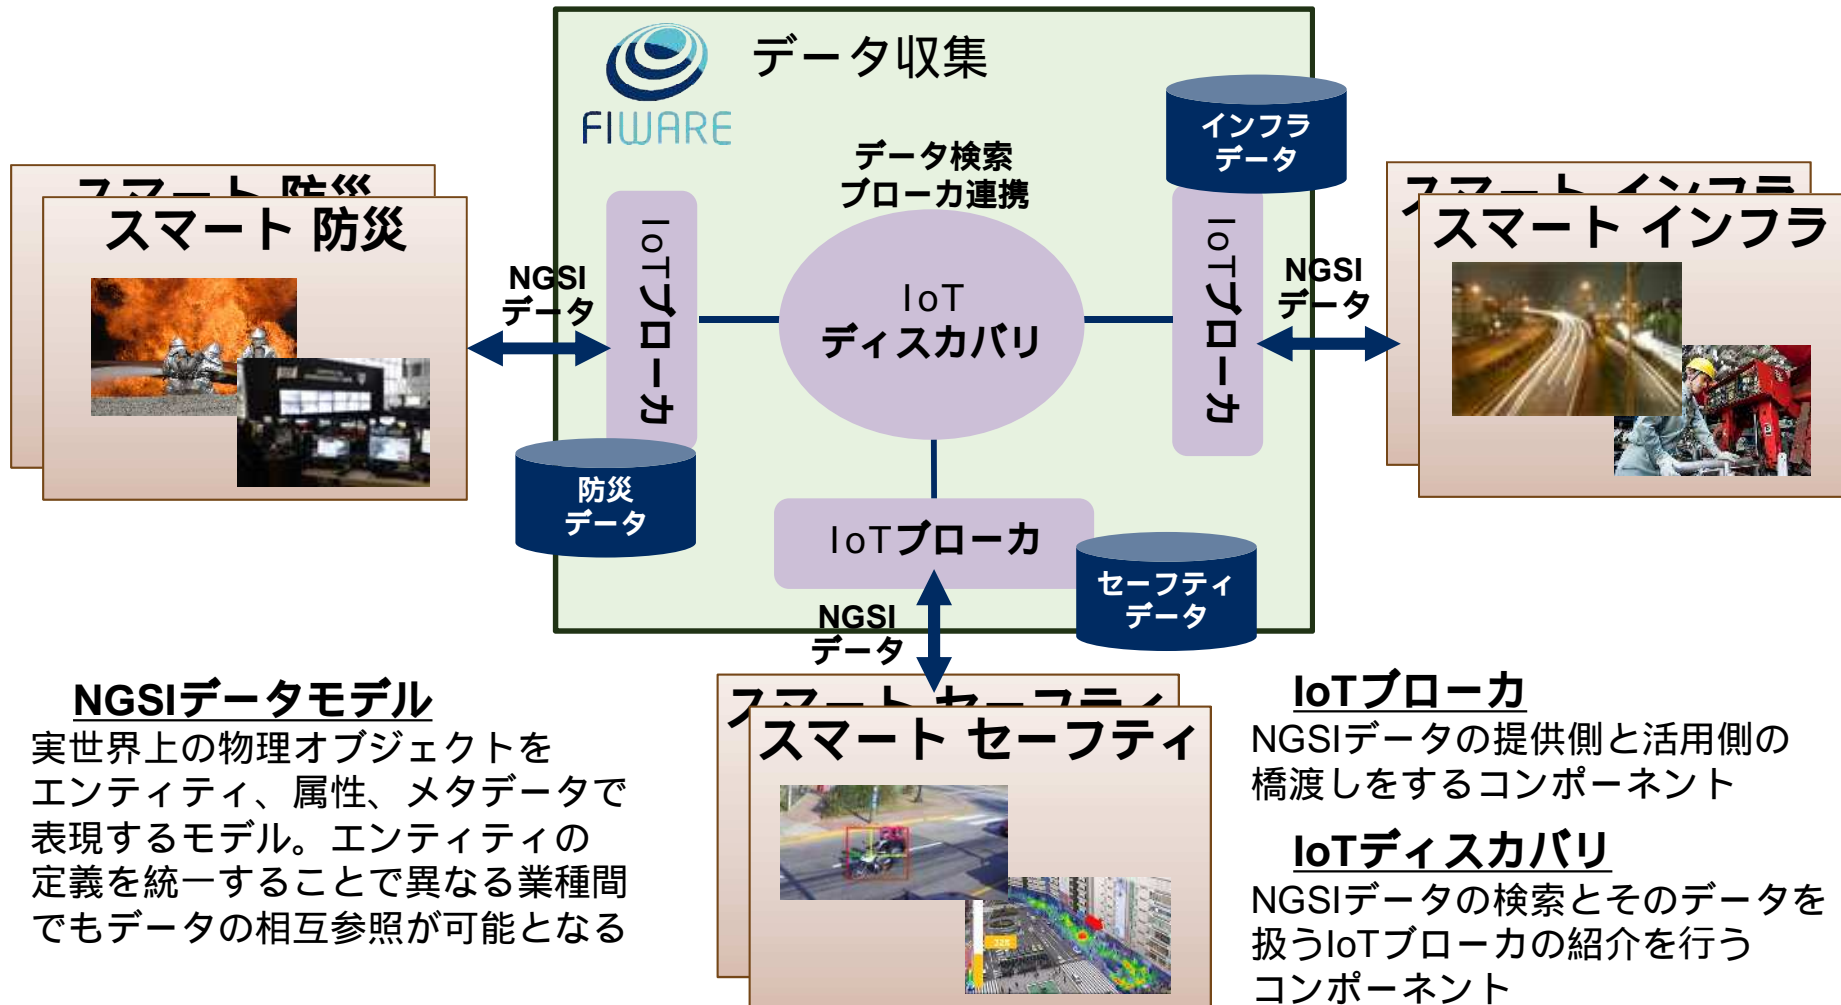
FIWARE

データ収集

データ検索
ブローカ連携

インフラ
データ

IoTブローカ

IoT
ディスカバリ

IoTブローカ

防災
データ

IoTブローカ

セーフティ
データ

スマート 防災

NGSI
データ

NGSI
データ

スマート インフラ

NGSI
データ

スマート セーフティ

NGSIデータモデル
実世界上の物理オブジェクトをエンティティ、属性、メタデータで表現するモデル。エンティティの定義を統一することで異なる業種間でもデータの相互参照が可能となる

IoTブローカ
NGSIデータの提供側と活用側の橋渡しをするコンポーネント

IoTディスカバリ
NGSIデータの検索とそのデータを扱うIoTブローカの紹介を行うコンポーネント